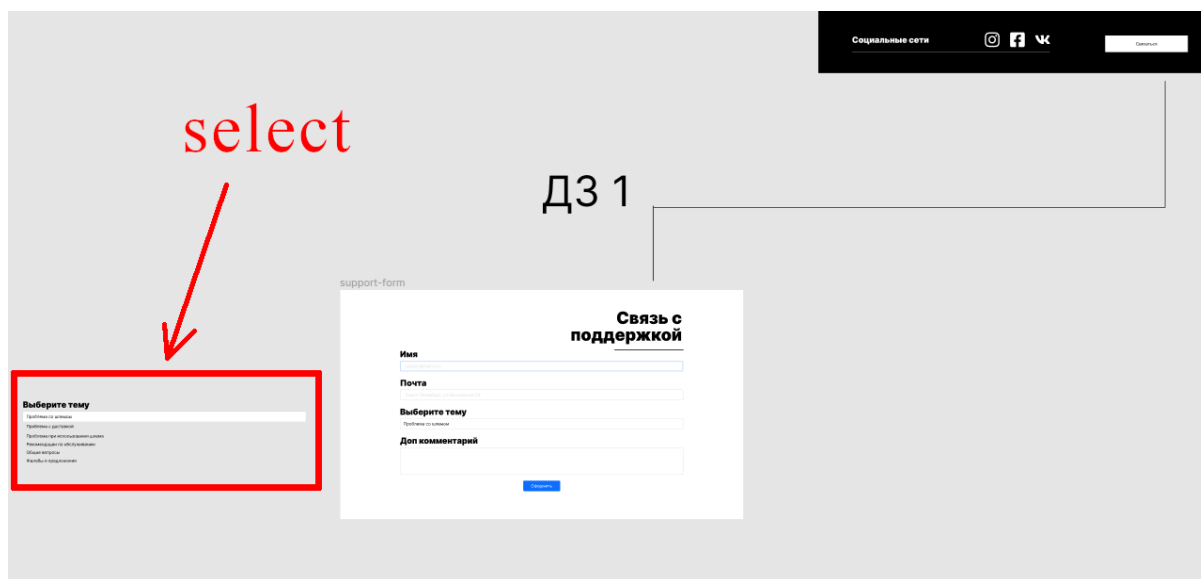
Социальные сети

Связаться

select

ДЗ 1

support-form

Связь с поддержкой

Имя

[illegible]

Почта

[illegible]

Выберите тему

Проблема со шлемом

Доп комментарий

Отправить

Выберите тему

Проблема со шлемом
Проблема с доставкой
Проблемы при использовании шлема
Рекомендации по обслуживанию
Общие вопросы
Жалобы и предложения